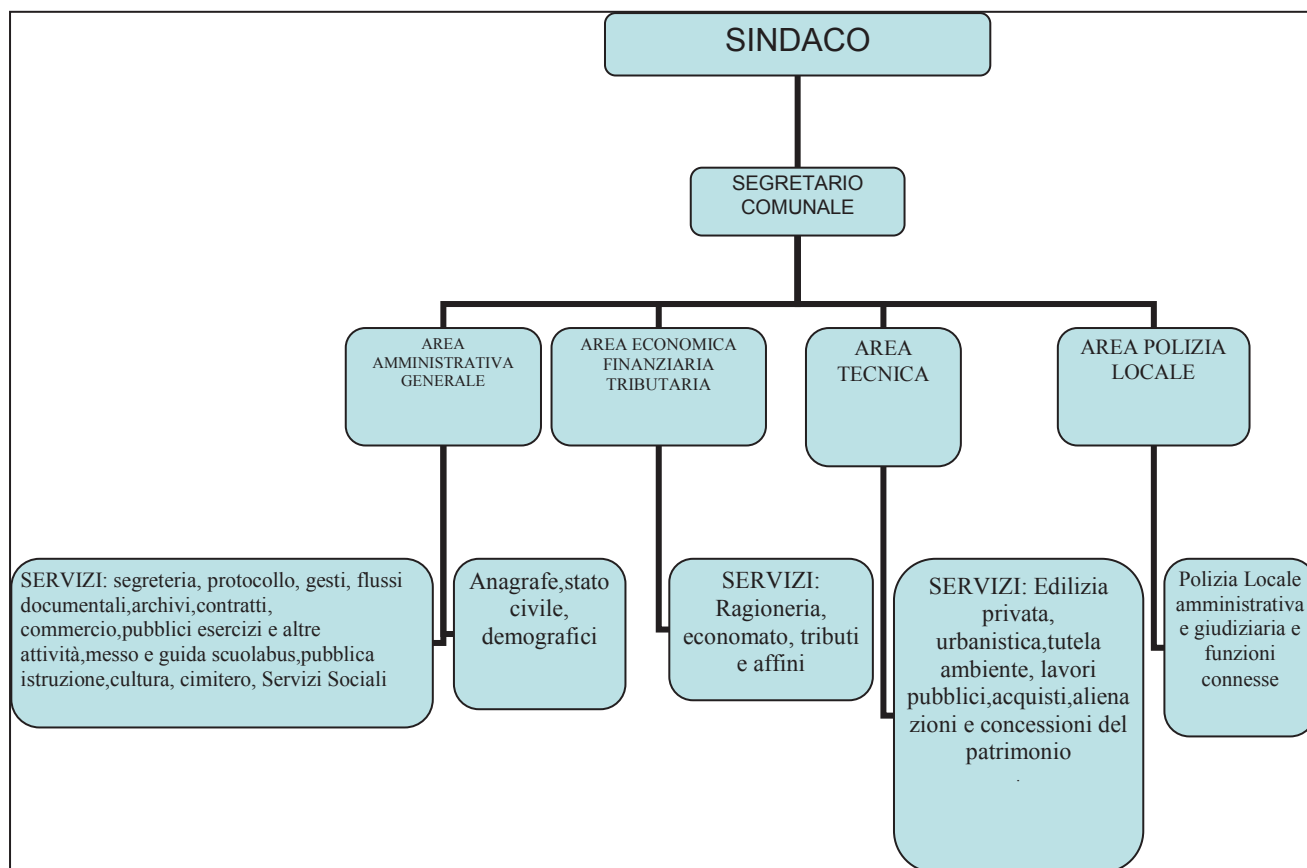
SINDACO

SEGRETARIO COMUNALE

AREA AMMINISTRATIVA GENERALE

AREA ECONOMICA FINANZIARIA TRIBUTARIA

AREA TECNICA

AREA POLIZIA LOCALE

SERVIZI: segreteria, protocollo, gesti, flussi documentali,archivi,contratti, commercio,pubblici esercizi e altre attività,messo e guida scuolabus,pubblica istruzione,cultura, cimitero, Servizi Sociali

Anagrafe,stato civile, demografici

SERVIZI: Ragioneria, economato, tributi e affini

SERVIZI: Edilizia privata, urbanistica,tutela ambiente, lavori pubblici,acquisti,alienazioni e concessioni del patrimonio

Polizia Locale amministrativa e giudiziaria e funzioni connesse